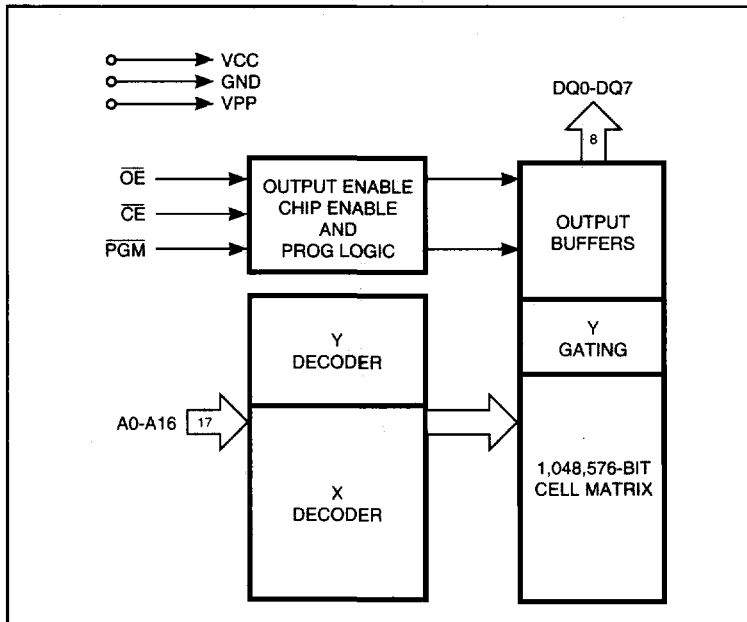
VCC
GND
VPP

DQ0-DQ7
8

$\overline{OE}$
$\overline{CE}$
$\overline{PGM}$

OUTPUT ENABLE CHIP ENABLE AND PROG LOGIC

OUTPUT BUFFERS

Y DECODER

Y GATING

A0-A16
17

X DECODER

1,048,576-BIT CELL MATRIX